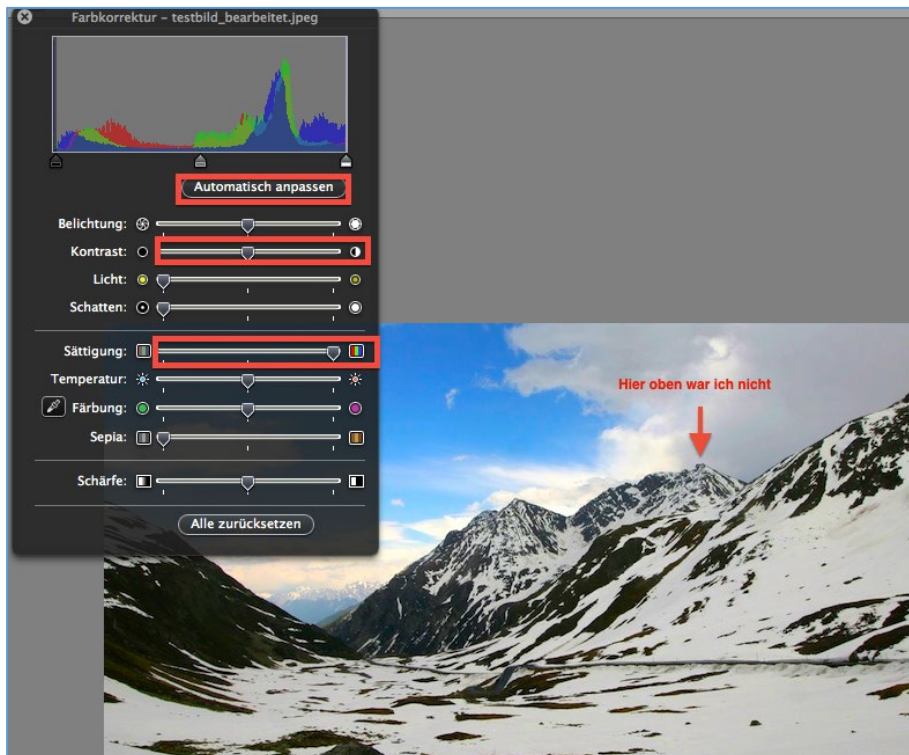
Farbkorrektur – testbild_bearbeitet.jpeg

Automatisch anpassen

Belichtung:

Kontrast:

Licht:

Schatten:

Sättigung:

Temperatur:

Färbung:

Sepia:

Schärfe:

Alle zurücksetzen

Hier oben war ich nicht